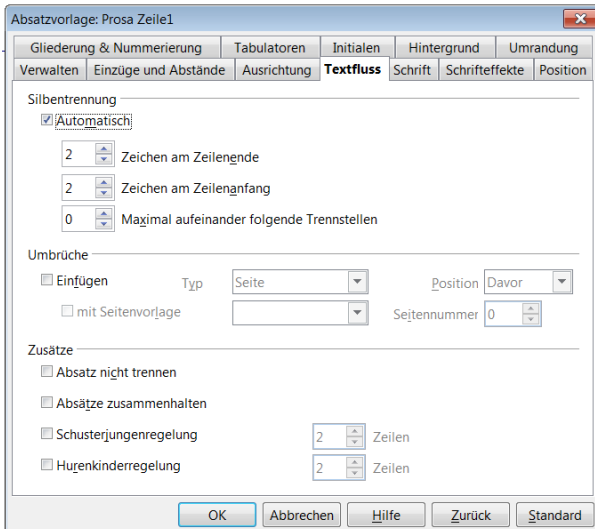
Absatzvorlage: Prosa Zeile1

Gliederung & Nummerierung | Tabulatoren | Initialen | Hintergrund | Umrandung
Verwalten | Einzüge und Abstände | Ausrichtung | Textfluss | Schrift | Schrifteffekte | Position

Silbentrennung

Automatisch

2 Zeichen am Zeilenende

2 Zeichen am Zeilenanfang

0 Maximal aufeinander folgende Trennstellen

Umbrüche

Einfügen Typ Seite Position Davor

mit Seitenvorlage Seitennummer 0

Zusätze

Absatz nicht trennen

Absätze zusammenhalten

Schusterjungenregelung 2 Zeilen

Hurenkinderregelung 2 Zeilen

OK Abbrechen Hilfe Zurück Standard